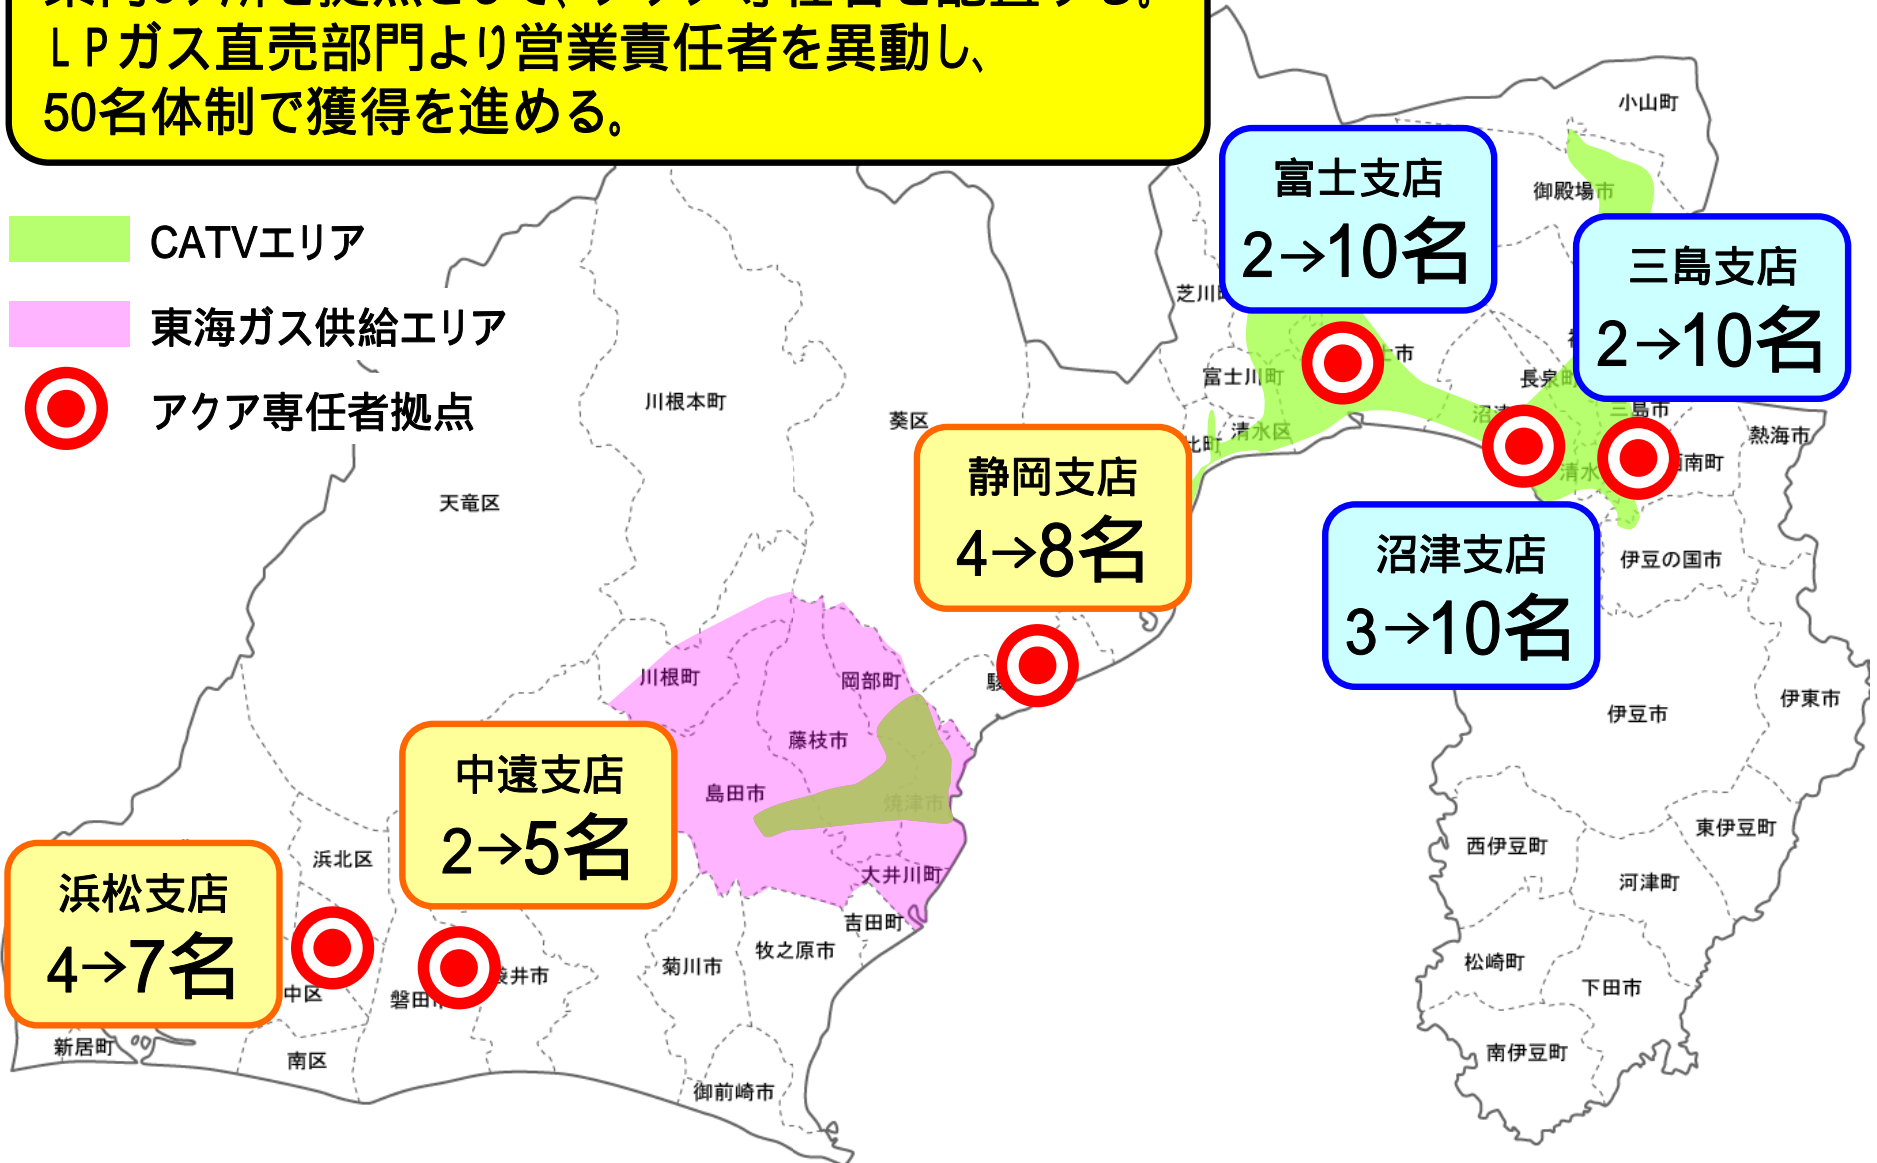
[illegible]
ＬＰガス直売部門より営業責任者を異動し、
50名体制で獲得を進める。

CATVエリア
東海ガス供給エリア
アクア専任者拠点

富士支店
2→10名

三島支店
2→10名

静岡支店
4→8名

沼津支店
3→10名

中遠支店
2→5名

浜松支店
4→7名

小山町
御殿場市
芝川町
富士川町
長泉町
三島市
清水区
熱海市
函南町
清水町
伊豆の国市
川根本町
葵区
天竜区
駿河区
伊東市
伊豆市
川根町
岡部町
藤枝市
島田市
焼津市
大井川町
吉田町
西伊豆町
東伊豆町
河津町
浜北区
牧之原市
菊川市
袋井市
磐田市
中区
松崎町
下田市
新居町
南区
南伊豆町
御前崎市